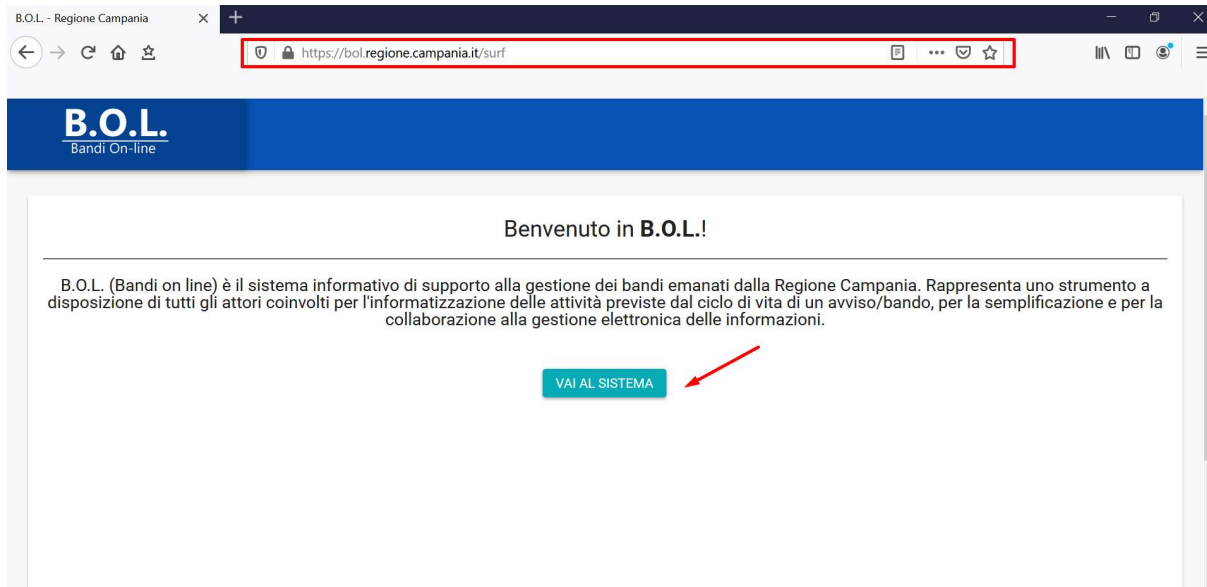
B.O.L. - Regione Campania

https://bol.regione.campania.it/surf

B.O.L.
Bandi On-line

Benvenuto in **B.O.L.**!

B.O.L. (Bandi on line) è il sistema informativo di supporto alla gestione dei bandi emanati dalla Regione Campania. Rappresenta uno strumento a disposizione di tutti gli attori coinvolti per l'informatizzazione delle attività previste dal ciclo di vita di un avviso/bando, per la semplificazione e per la collaborazione alla gestione elettronica delle informazioni.

VAI AL SISTEMA